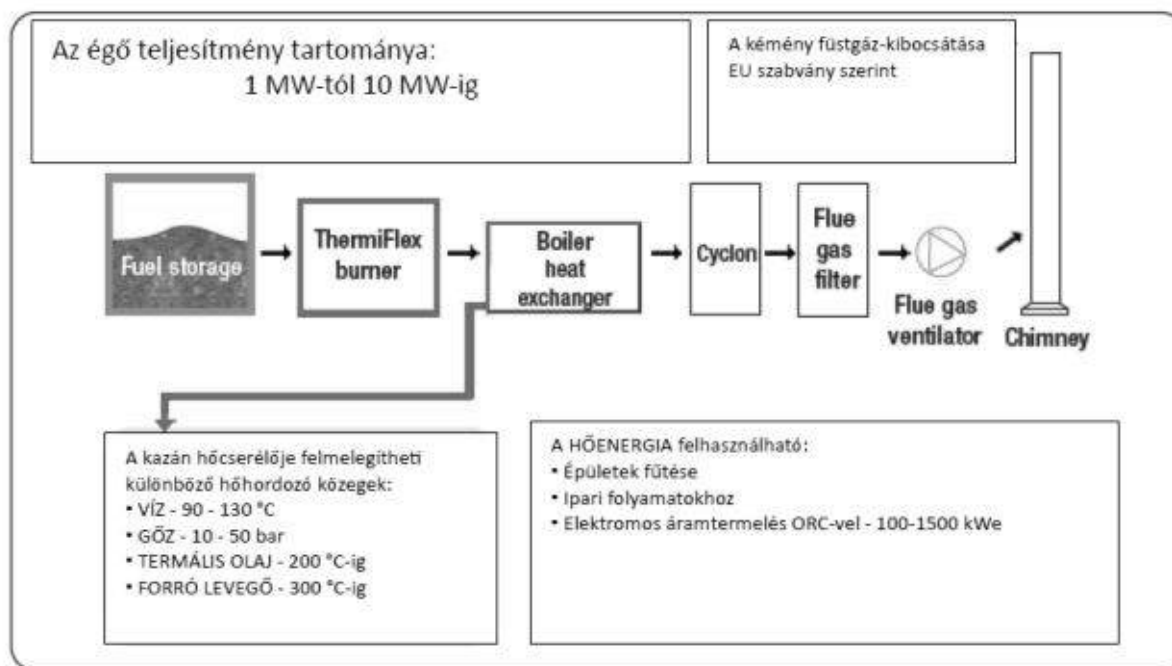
Az égő teljesítmény tartománya:
1 MW-tól 10 MW-ig

A kémény füstgáz-kibocsátása EU szabvány szerint

Fuel storage

ThermiFlex burner

Boiler heat exchanger

Cyclon

Flue gas filter

Flue gas ventilator

Chimney

A kazán hőcserélője felmelegítheti különböző hőhordozó közegek:
• VÍZ - 90 - 130 °C
• GŐZ - 10 - 50 bar
• TERMÁLIS OLAJ - 200 °C-ig
• FORRÓ LEVEGŐ - 300 °C-ig

A HŐENERGIA felhasználható:
• Épületek fűtése
• Ipari folyamatokhoz
• Elektromos áramtermelés ORC-vel - 100-1500 kWe